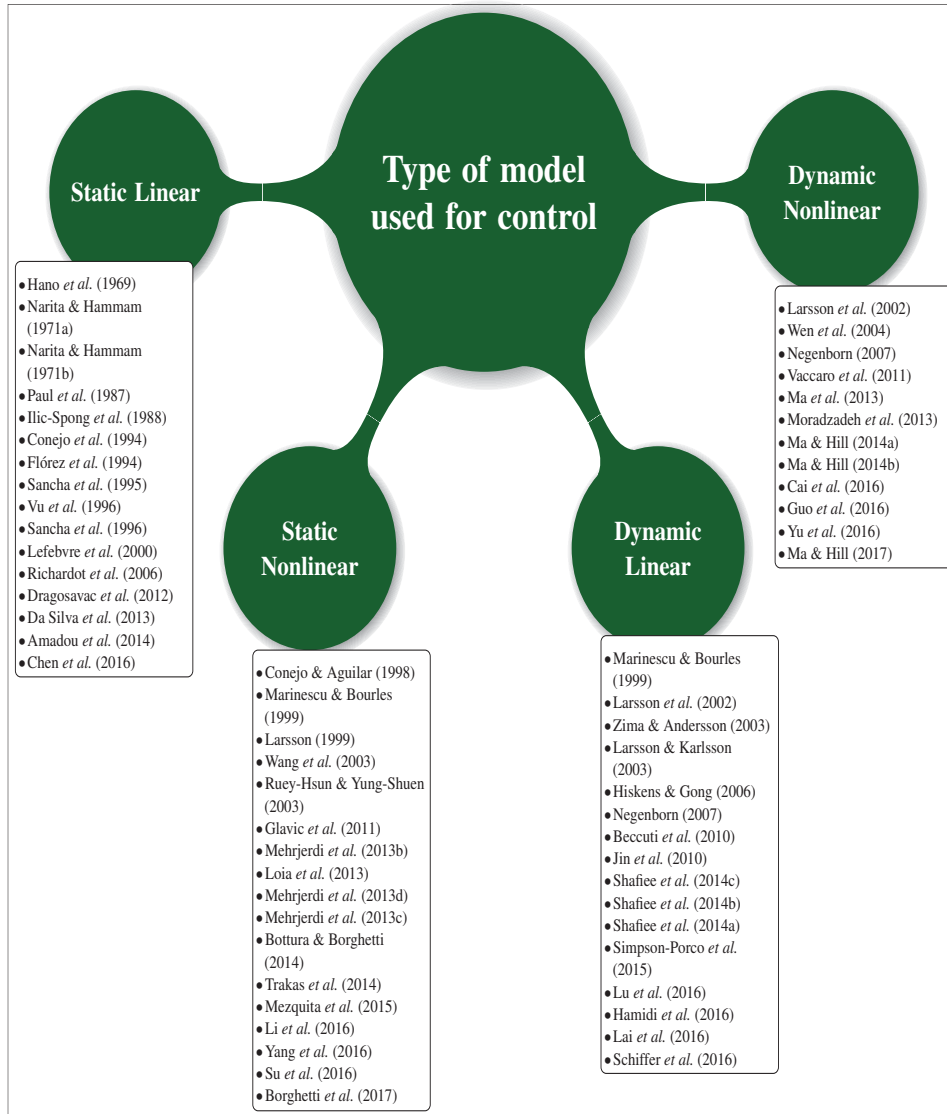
Type of model used for control

Static Linear

- Hano et al. (1969)
- Narita & Hammam (1971a)
- Narita & Hammam (1971b)
- Paul et al. (1987)
- Ilic-Spong et al. (1988)
- Conejo et al. (1994)
- Flórez et al. (1994)
- Sancha et al. (1995)
- Vu et al. (1996)
- Sancha et al. (1996)
- Lefebvre et al. (2000)
- Richardot et al. (2006)
- Dragosavac et al. (2012)
- Da Silva et al. (2013)
- Amadou et al. (2014)
- Chen et al. (2016)

Dynamic Nonlinear

- Larsson et al. (2002)
- Wen et al. (2004)
- Negenborn (2007)
- Vaccaro et al. (2011)
- Ma et al. (2013)
- Moradzadeh et al. (2013)
- Ma & Hill (2014a)
- Ma & Hill (2014b)
- Cai et al. (2016)
- Guo et al. (2016)
- Yu et al. (2016)
- Ma & Hill (2017)

Static Nonlinear

- Conejo & Aguilar (1998)
- Marinescu & Bourles (1999)
- Larsson (1999)
- Wang et al. (2003)
- Ruey-Hsun & Yung-Shuen (2003)
- Glavic et al. (2011)
- Mehrjerdi et al. (2013b)
- Loia et al. (2013)
- Mehrjerdi et al. (2013d)
- Mehrjerdi et al. (2013c)
- Bottura & Borghetti (2014)
- Trakas et al. (2014)
- Mezquita et al. (2015)
- Li et al. (2016)
- Yang et al. (2016)
- Su et al. (2016)
- Borghetti et al. (2017)

Dynamic Linear

- Marinescu & Bourles (1999)
- Larsson et al. (2002)
- Zima & Andersson (2003)
- Larsson & Karlsson (2003)
- Hiskens & Gong (2006)
- Negenborn (2007)
- Beccuti et al. (2010)
- Jin et al. (2010)
- Shafiee et al. (2014c)
- Shafiee et al. (2014b)
- Shafiee et al. (2014a)
- Simpson-Porco et al. (2015)
- Lu et al. (2016)
- Hamidi et al. (2016)
- Lai et al. (2016)
- Schiffer et al. (2016)